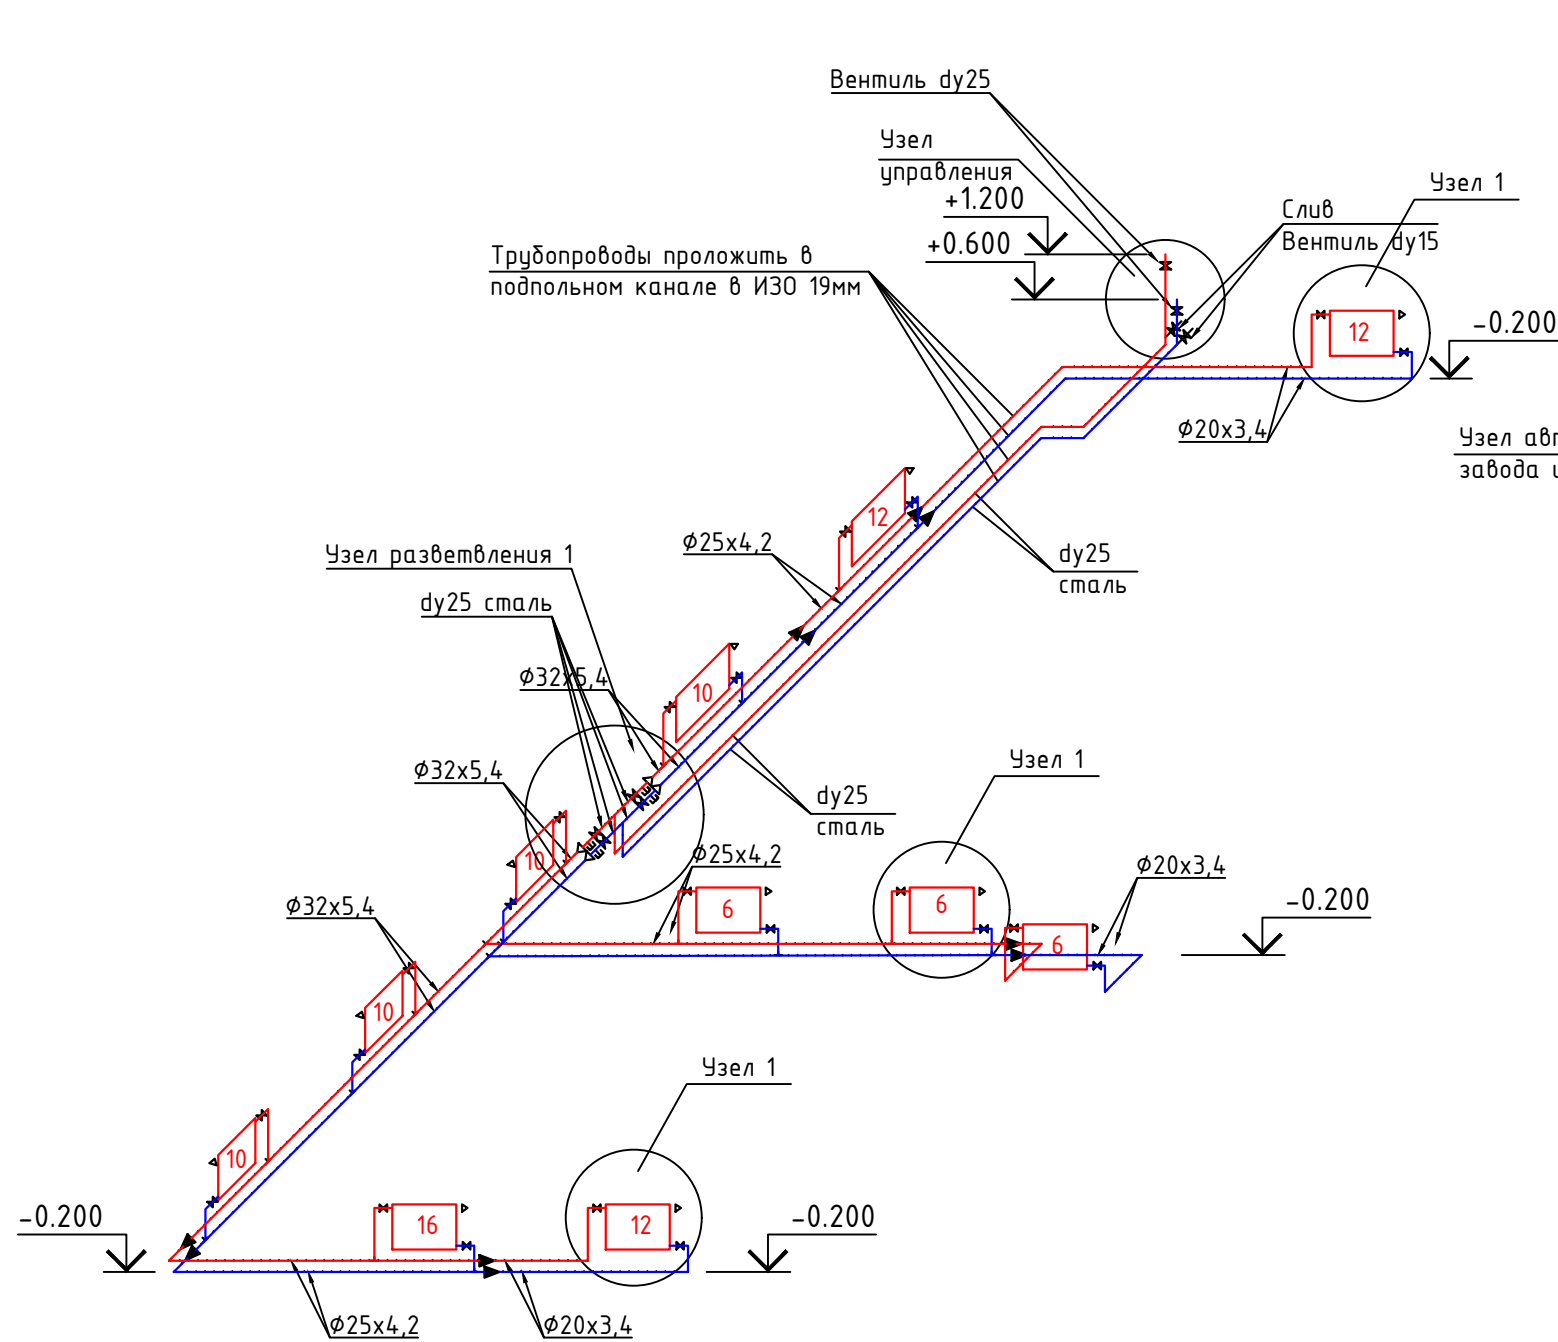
Вентиль dy25

Узел управления

+1.200

+0.600

Трубопроводы проложить в подпольном канале в ИЗО 19мм

Слив

Вентиль dy15

Узел 1

12

-0.200

Ø20x3,4

Узел авт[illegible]
завода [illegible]

12

Ø25x4,2

dy25
сталь

Узел разветвления 1

dy25 сталь

Ø32x5,4

10

Ø32x5,4

dy25
сталь

10

Ø25x4,2

Узел 1

6

6

Ø20x3,4

6

-0.200

Ø32x5,4

10

Узел 1

10

-0.200

16

12

-0.200

Ø25x4,2

Ø20x3,4